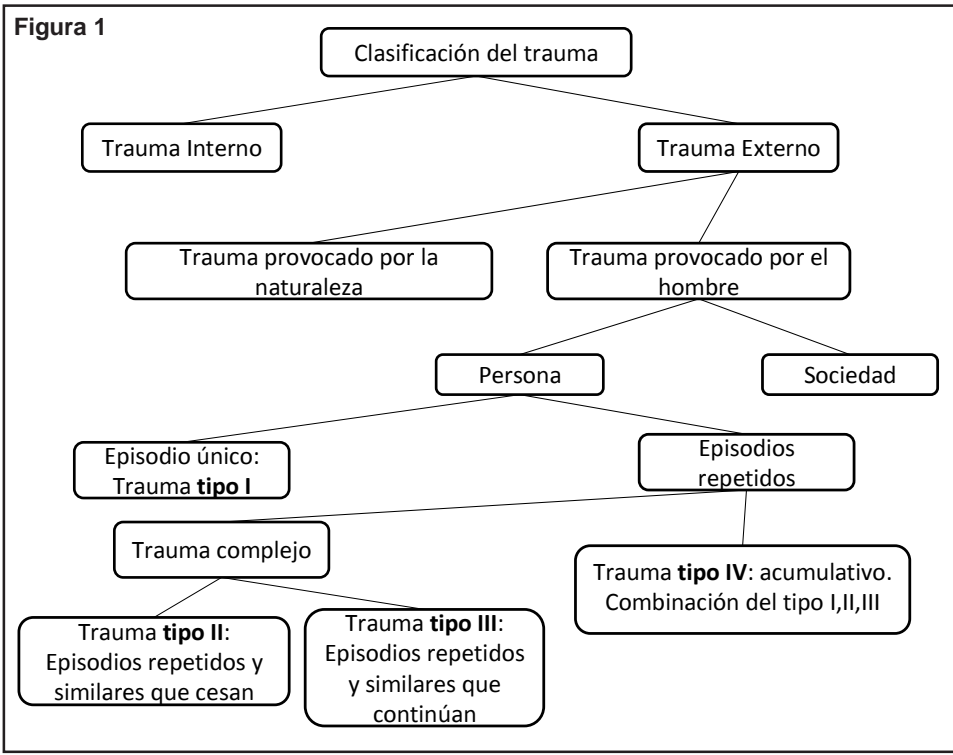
Figura 1

Clasificación del trauma

Trauma Interno

Trauma Externo

Trauma provocado por la naturaleza

Trauma provocado por el hombre

Persona

Sociedad

Episodio único: Trauma **tipo I**

Episodios repetidos

Trauma complejo

Trauma **tipo IV**: acumulativo. Combinación del tipo I,II,III

Trauma **tipo II**: Episodios repetidos y similares que cesan

Trauma **tipo III**: Episodios repetidos y similares que continúan